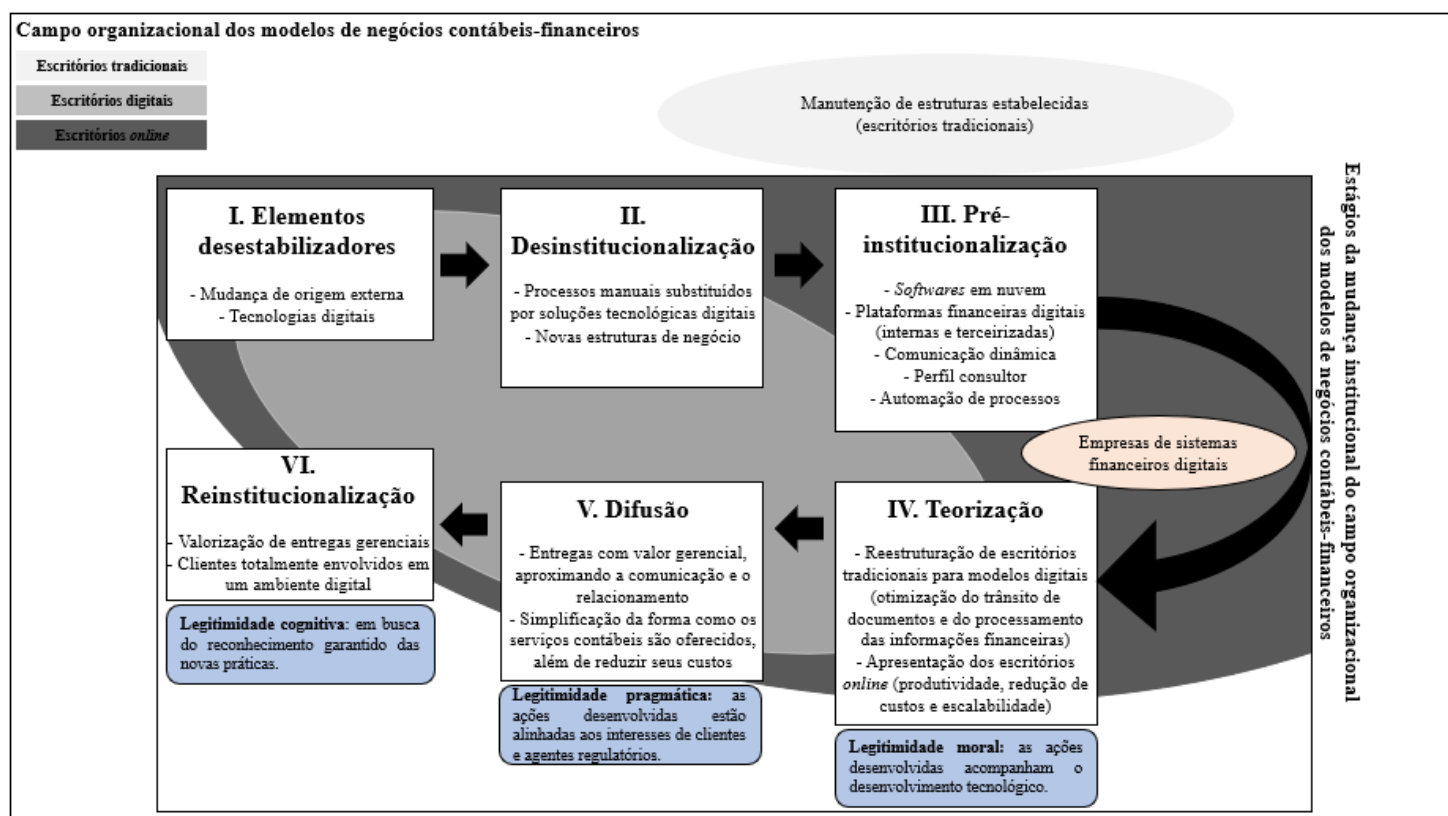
Campo organizacional dos modelos de negócios contábeis-financeiros

Escritórios tradicionais

Escritórios digitais

Escritórios *online*

Manutenção de estruturas estabelecidas (escritórios tradicionais)

Estágios da mudança institucional do campo organizacional dos modelos de negócios contábeis-financeiros

I. Elementos desestabilizadores

- Mudança de origem externa
- Tecnologias digitais

II. Desinstitucionalização

- Processos manuais substituídos por soluções tecnológicas digitais
- Novas estruturas de negócio

III. Pré-institucionalização

- *Softwares* em nuvem
- Plataformas financeiras digitais (internas e terceirizadas)
- Comunicação dinâmica
- Perfil consultor
- Automação de processos

Empresas de sistemas financeiros digitais

VI. Reinstitucionalização

- Valorização de entregas gerenciais
- Clientes totalmente envolvidos em um ambiente digital

Legitimidade cognitiva: em busca do reconhecimento garantido das novas práticas.

V. Difusão

- Entregas com valor gerencial, aproximando a comunicação e o relacionamento
- Simplificação da forma como os serviços contábeis são oferecidos, além de reduzir seus custos

Legitimidade pragmática: as ações desenvolvidas estão alinhadas aos interesses de clientes e agentes regulatórios.

IV. Teorização

- Reestruturação de escritórios tradicionais para modelos digitais (otimização do trânsito de documentos e do processamento das informações financeiras)
- Apresentação dos escritórios *online* (produtividade, redução de custos e escalabilidade)

Legitimidade moral: as ações desenvolvidas acompanham o desenvolvimento tecnológico.